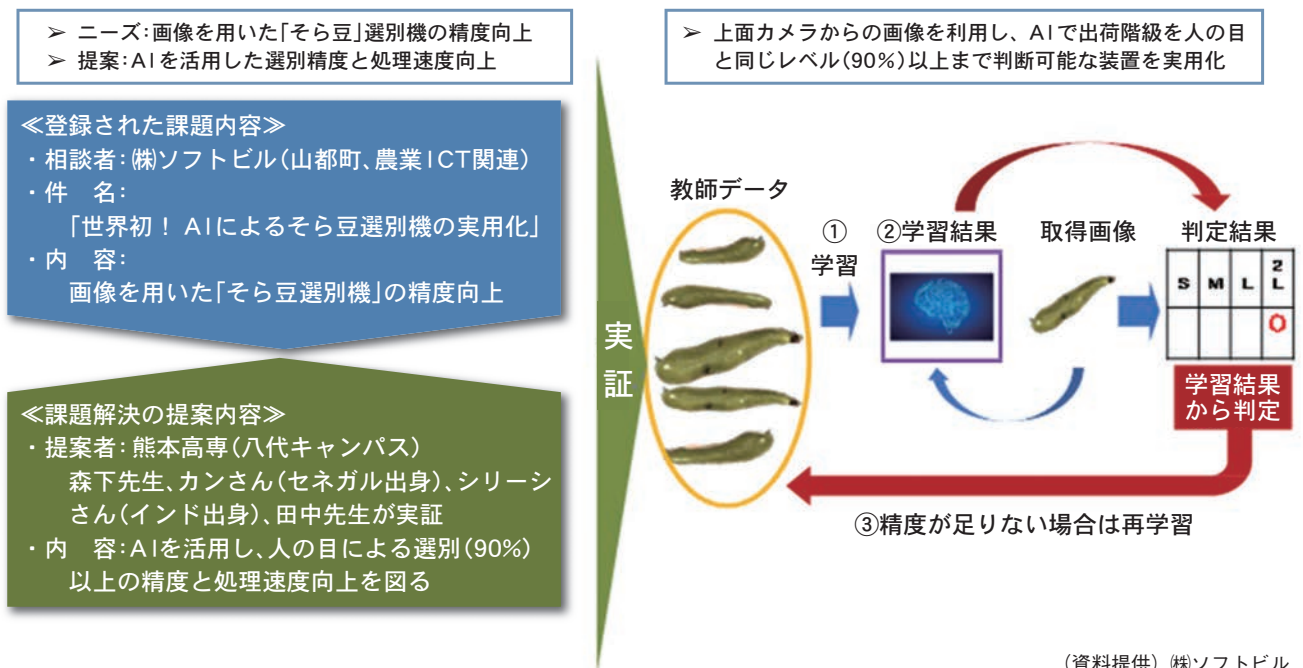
➢ ニーズ：画像を用いた「そら豆」選別機の精度向上
➢ 提案：AIを活用した選別精度と処理速度向上

≪登録された課題内容≫
・相談者：㈱ソフトビル（山都町、農業ICT関連）
・件　名：
　「世界初！ AIによるそら豆選別機の実用化」
・内　容：
　画像を用いた「そら豆選別機」の精度向上

≪課題解決の提案内容≫
・提案者：熊本高専（八代キャンパス）
　森下先生、カンさん（セネガル出身）、シリーシさん（インド出身）、田中先生が実証
・内　容：AIを活用し、人の目による選別（90%）以上の精度と処理速度向上を図る

実証

➢ 上面カメラからの画像を利用し、AIで出荷階級を人の目と同じレベル（90%）以上まで判断可能な装置を実用化

教師データ
① 学習
②学習結果
取得画像
判定結果

| S | M | L | 2L |
|---|---|---|---|
|  |  |  | O |

学習結果から判定
③精度が足りない場合は再学習

（資料提供）㈱ソフトビル